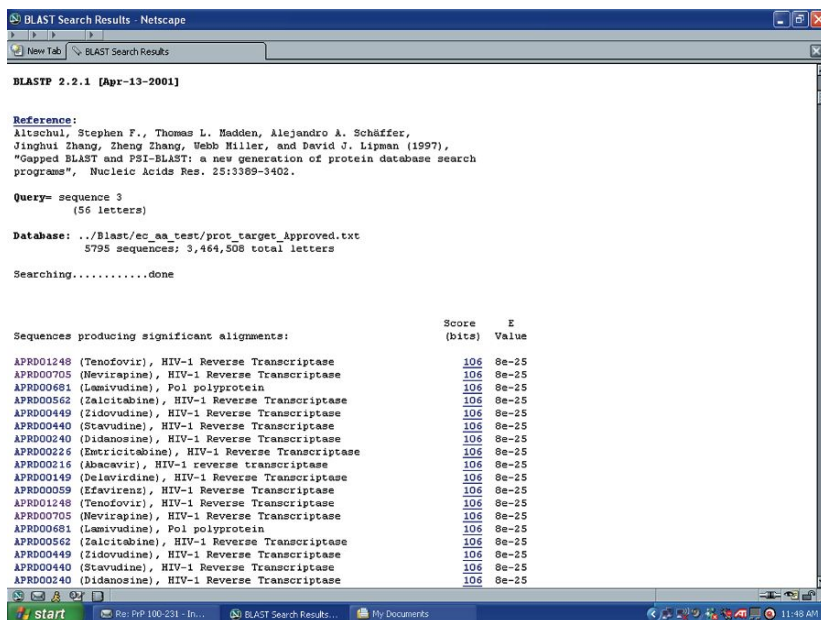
BLAST Search Results - Netscape

New Tab | BLAST Search Results

BLASTP 2.2.1 [Apr-13-2001]

Reference:
Altschul, Stephen F., Thomas L. Madden, Alejandro A. Schäffer, Jinghui Zhang, Zheng Zhang, Webb Miller, and David J. Lipman (1997), "Gapped BLAST and PSI-BLAST: a new generation of protein database search programs", Nucleic Acids Res. 25:3389-3402.

Query= sequence 3
(56 letters)

Database: ../Blast/ec_aa_test/prot_target_Approved.txt
5795 sequences; 3,464,508 total letters

Searching...........done

| Sequences producing significant alignments: | Score (bits) | E Value |
|---|---|---|
| APRD01248 (Tenofovir), HIV-1 Reverse Transcriptase | 106 | 8e-25 |
| APRD00705 (Nevirapine), HIV-1 Reverse Transcriptase | 106 | 8e-25 |
| APRD00681 (Lamivudine), Pol polyprotein | 106 | 8e-25 |
| APRD00562 (Zalcitabine), HIV-1 Reverse Transcriptase | 106 | 8e-25 |
| APRD00449 (Zidovudine), HIV-1 Reverse Transcriptase | 106 | 8e-25 |
| APRD00440 (Stavudine), HIV-1 Reverse Transcriptase | 106 | 8e-25 |
| APRD00240 (Didanosine), HIV-1 Reverse Transcriptase | 106 | 8e-25 |
| APRD00226 (Emtricitabine), HIV-1 Reverse Transcriptase | 106 | 8e-25 |
| APRD00216 (Abacavir), HIV-1 reverse transcriptase | 106 | 8e-25 |
| APRD00149 (Delavirdine), HIV-1 Reverse Transcriptase | 106 | 8e-25 |
| APRD00059 (Efavirenz), HIV-1 Reverse Transcriptase | 106 | 8e-25 |
| APRD01248 (Tenofovir), HIV-1 Reverse Transcriptase | 106 | 8e-25 |
| APRD00705 (Nevirapine), HIV-1 Reverse Transcriptase | 106 | 8e-25 |
| APRD00681 (Lamivudine), Pol polyprotein | 106 | 8e-25 |
| APRD00562 (Zalcitabine), HIV-1 Reverse Transcriptase | 106 | 8e-25 |
| APRD00449 (Zidovudine), HIV-1 Reverse Transcriptase | 106 | 8e-25 |
| APRD00440 (Stavudine), HIV-1 Reverse Transcriptase | 106 | 8e-25 |
| APRD00240 (Didanosine), HIV-1 Reverse Transcriptase | 106 | 8e-25 |

start | Re: PrP 100-231 - In... | BLAST Search Results... | My Documents | 11:48 AM